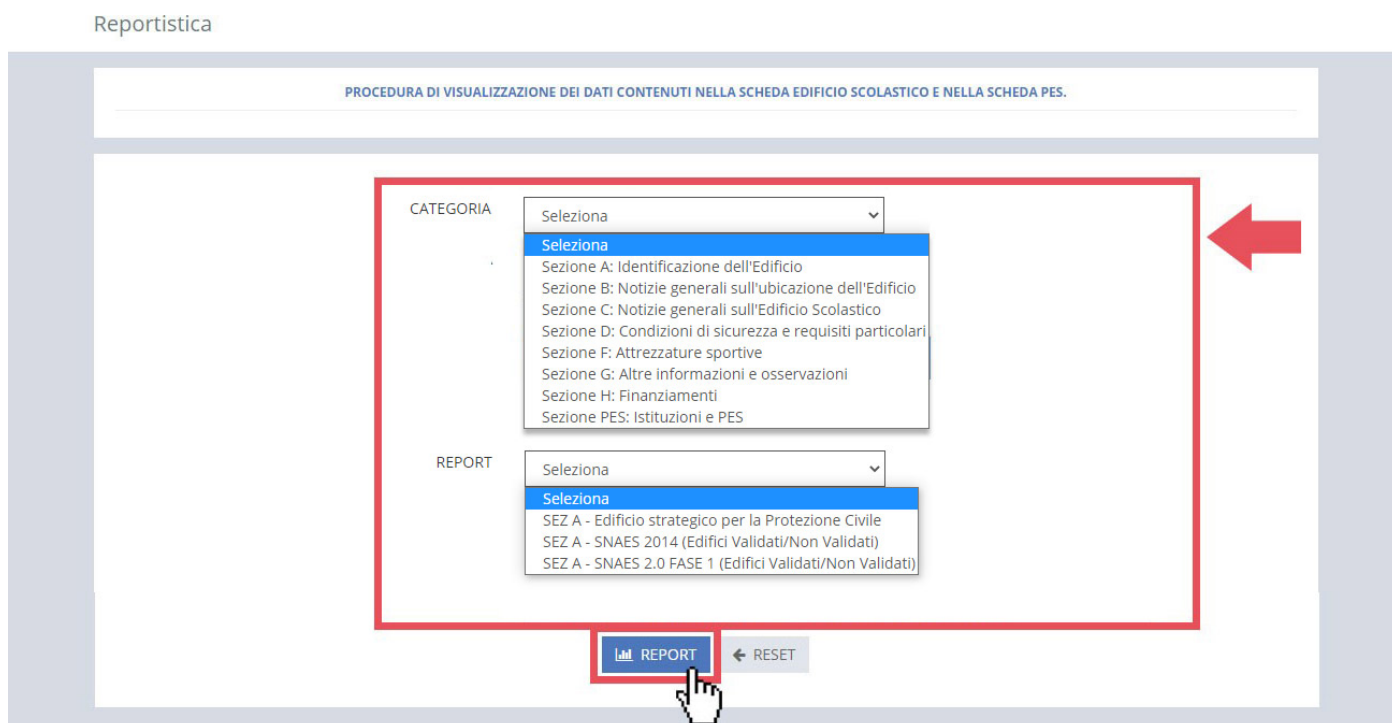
Reportistica

PROCEDURA DI VISUALIZZAZIONE DEI DATI CONTENUTI NELLA SCHEDA EDIFICIO SCOLASTICO E NELLA SCHEDA PES.

CATEGORIA

Seleziona

Seleziona
Sezione A: Identificazione dell'Edificio
Sezione B: Notizie generali sull'ubicazione dell'Edificio
Sezione C: Notizie generali sull'Edificio Scolastico
Sezione D: Condizioni di sicurezza e requisiti particolari
Sezione F: Attrezzature sportive
Sezione G: Altre informazioni e osservazioni
Sezione H: Finanziamenti
Sezione PES: Istituzioni e PES

REPORT

Seleziona

Seleziona
SEZ A - Edificio strategico per la Protezione Civile
SEZ A - SNAES 2014 (Edifici Validati/Non Validati)
SEZ A - SNAES 2.0 FASE 1 (Edifici Validati/Non Validati)

REPORT

RESET